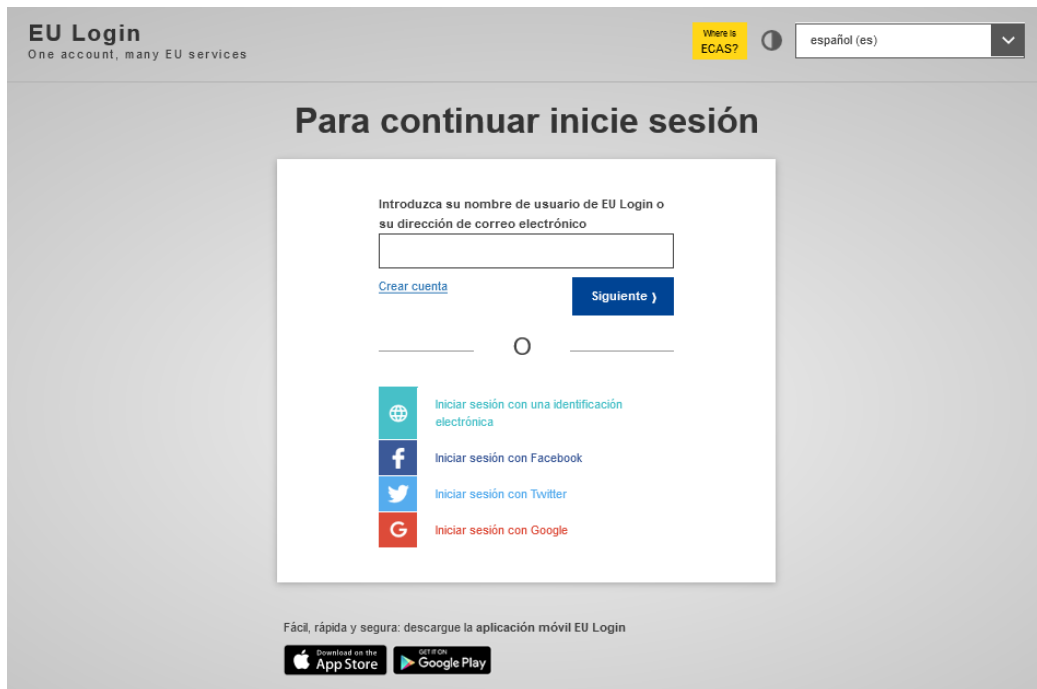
EU Login
One account, many EU services

Where is ECAS?

español (es)

Para continuar inicie sesión

Introduzca su nombre de usuario de EU Login o su dirección de correo electrónico

Crear cuenta

Siguiente ›

O

Iniciar sesión con una identificación electrónica

Iniciar sesión con Facebook

Iniciar sesión con Twitter

Iniciar sesión con Google

Fácil, rápida y segura: descargue la aplicación móvil EU Login

Download on the App Store

GET IT ON Google Play